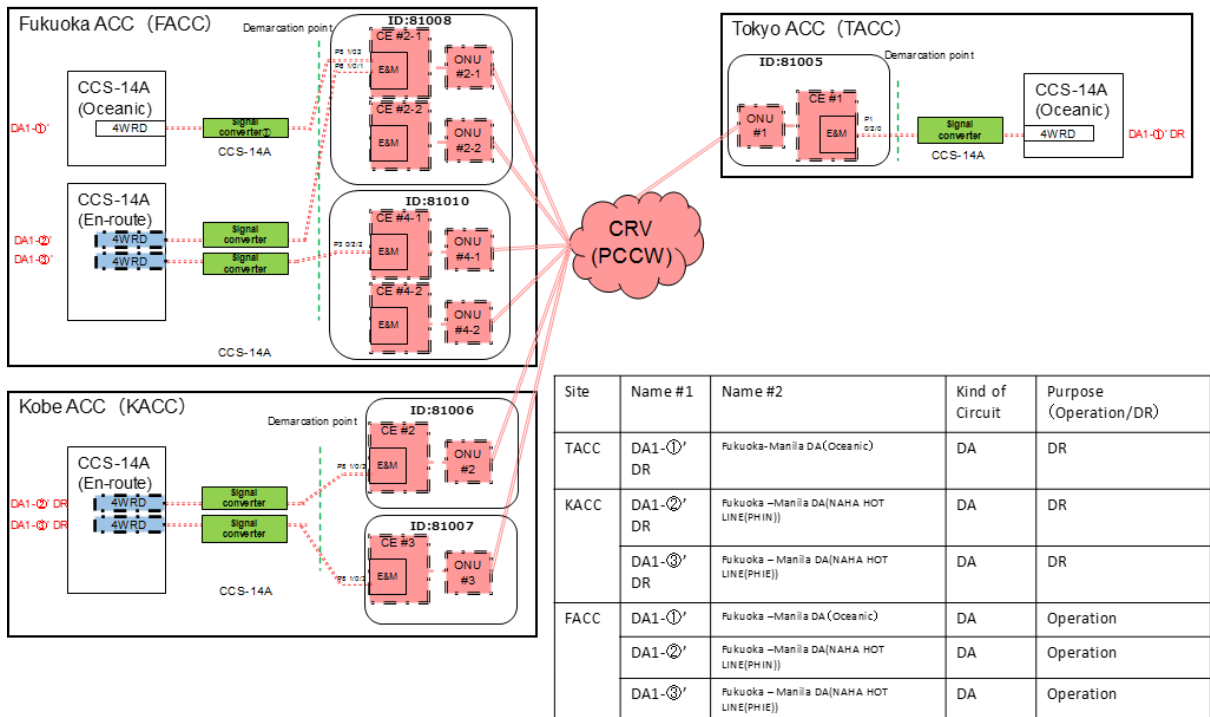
Fukuoka ACC（FACC）

Demarcation point

ID:81008

CE #2-1

P5 1/0/2

P5 1/0/1

E&M

ONU #2-1

CE #2-2

E&M

ONU #2-2

CCS-14A (Oceanic)

4WRD

DA1-①'

Signal converter①

CCS-14A

CCS-14A (En-route)

DA1-②'

DA1-③'

4WRD

4WRD

Signal converter

Signal converter

ID:81010

CE #4-1

P3 0/2/2

E&M

ONU #4-1

CE #4-2

E&M

ONU #4-2

CCS-14A

Tokyo ACC（TACC）

ID:81005

Demarcation point

ONU #1

CE #1

P1 0/2/0

E&M

Signal converter

CCS-14A

CCS-14A (Oceanic)

4WRD

DA1-①' DR

CRV (PCCW)

Kobe ACC（KACC）

Demarcation point

ID:81006

CE #2

P5 1/0/2

E&M

ONU #2

CCS-14A (En-route)

DA1-②' DR

DA1-③' DR

4WRD

4WRD

Signal converter

Signal converter

ID:81007

CE #3

P5 1/0/2

E&M

ONU #3

CCS-14A

| Site | Name #1 | Name #2 | Kind of Circuit | Purpose（Operation/DR） |
|---|---|---|---|---|
| TACC | DA1-①' DR | Fukuoka-Manila DA(Oceanic) | DA | DR |
| KACC | DA1-②' DR | Fukuoka –Manila DA(NAHA HOT LINE(PHIN)) | DA | DR |
| | DA1-③' DR | Fukuoka – Manila DA(NAHA HOT LINE(PHIE)) | DA | DR |
| FACC | DA1-①' | Fukuoka –Manila DA(Oceanic) | DA | Operation |
| | DA1-②' | Fukuoka –Manila DA(NAHA HOT LINE(PHIN)) | DA | Operation |
| | DA1-③' | Fukuoka – Manila DA(NAHA HOT LINE(PHIE)) | DA | Operation |